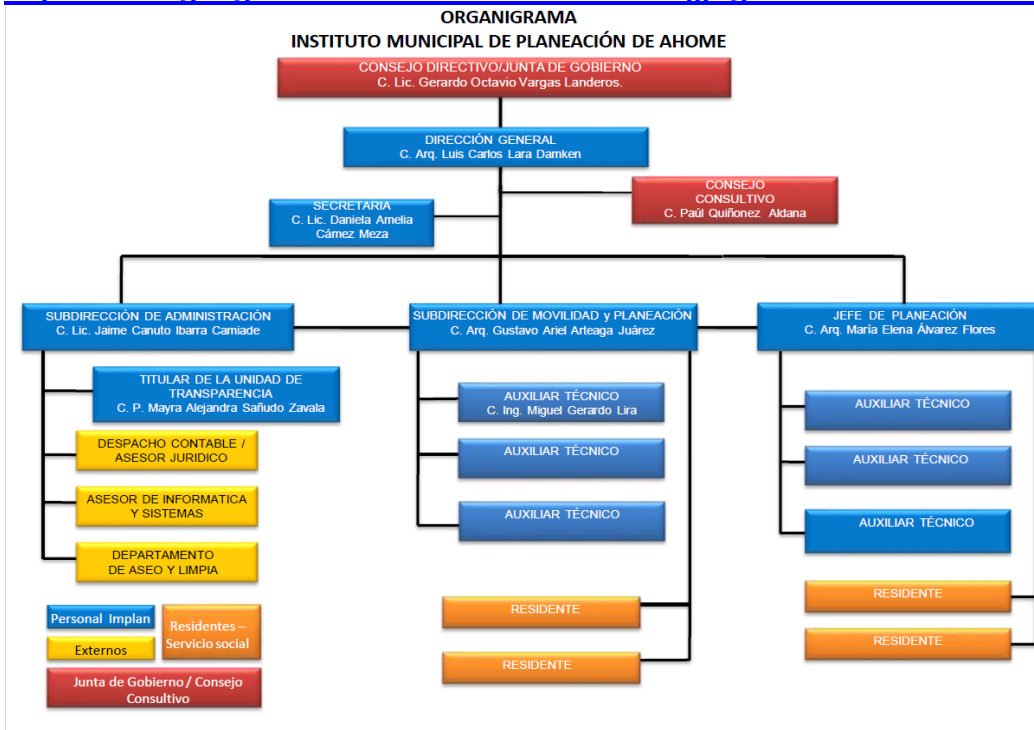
ORGANIGRAMA
INSTITUTO MUNICIPAL DE PLANEACIÓN DE AHOME

CONSEJO DIRECTIVO/JUNTA DE GOBIERNO
C. Lic. Gerardo Octavio Vargas Landeros.

DIRECCIÓN GENERAL
C. Arq. Luis Carlos Lara Damken

CONSEJO CONSULTIVO
C. Paúl Quiñonez Aldana

SECRETARIA
C. Lic. Daniela Amelia Cámez Meza

SUBDIRECCIÓN DE ADMINISTRACIÓN
C. Lic. Jaime Canuto Ibarra Camiade

TITULAR DE LA UNIDAD DE TRANSPARENCIA
C. P. Mayra Alejandra Sañudo Zavala

DESPACHO CONTABLE / ASESOR JURIDICO

ASESOR DE INFORMATICA Y SISTEMAS

DEPARTAMENTO DE ASEO Y LIMPIA

SUBDIRECCIÓN DE MOVILIDAD y PLANEACIÓN
C. Arq. Gustavo Ariel Arteaga Juárez

AUXILIAR TÉCNICO
C. Ing. Miguel Gerardo Lira

AUXILIAR TÉCNICO

AUXILIAR TÉCNICO

RESIDENTE

RESIDENTE

JEFE DE PLANEACIÓN
C. Arq. María Elena Álvarez Flores

AUXILIAR TÉCNICO

AUXILIAR TÉCNICO

AUXILIAR TÉCNICO

RESIDENTE

RESIDENTE

Personal Implan
Externos
Residentes – Servicio social
Junta de Gobierno / Consejo Consultivo